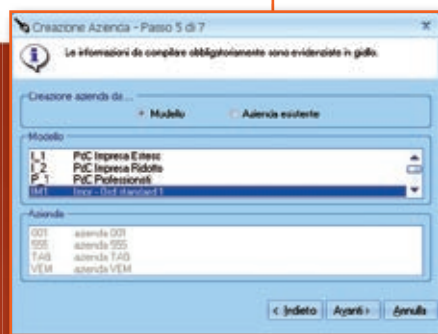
Creazione Azienda - Passo 5 di 7

Le informazioni da compilare obbligatoriamente sono evidenziate in giallo.

Creazione azienda da...

Modello

Azienda esistente

Modello

I_1 PdC Impresa Esteso

I_2 PdC Impresa Ridotto

P_1 PdC Professionisti

IM1 Impr - Dott standard 1

Aziende

001 azienda 001

555 azienda 555

TAG azienda TAG

VEM azienda VEM

< Indietro

Avanti >

Annulla